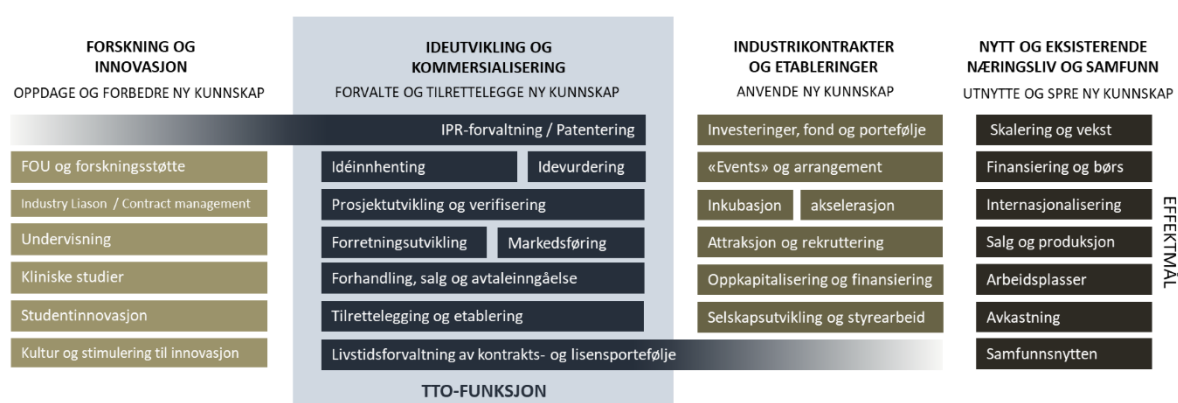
FORSKNING OG INNOVASJON
OPPDAGE OG FORBEDRE NY KUNNSKAP

FOU og forskningsstøtte
Industry Liason / Contract management
Undervisning
Kliniske studier
Studentinnovasjon
Kultur og stimulering til innovasjon

IDEUTVIKLING OG KOMMERSIALISERING
FORVALTE OG TILRETTELEGGE NY KUNNSKAP

IPR-forvaltning / Patentering
Idéinnhenting
Idevurdering
Prosjektutvikling og verifisering
Forretningsutvikling
Markedsføring
Forhandling, salg og avtaleinngåelse
Tilrettelegging og etablering
Livstidsforvaltning av kontrakts- og lisensportefølje

TTO-FUNKSJON

INDUSTRIKONTRAKTER OG ETABLERINGER
ANVENDE NY KUNNSKAP

Investeringer, fond og portefølje
«Events» og arrangement
Inkubasjon
akselerasjon
Attraksjon og rekruttering
Oppkapitalisering og finansiering
Selskapsutvikling og styrearbeid

NYTT OG EKSISTERENDE NÆRINGSLIV OG SAMFUNN
UTNYTTE OG SPRE NY KUNNSKAP

Skalering og vekst
Finansiering og børs
Internasjonalisering
Salg og produksjon
Arbeidsplasser
Avkastning
Samfunnsnytten

EFFEKTMÅL